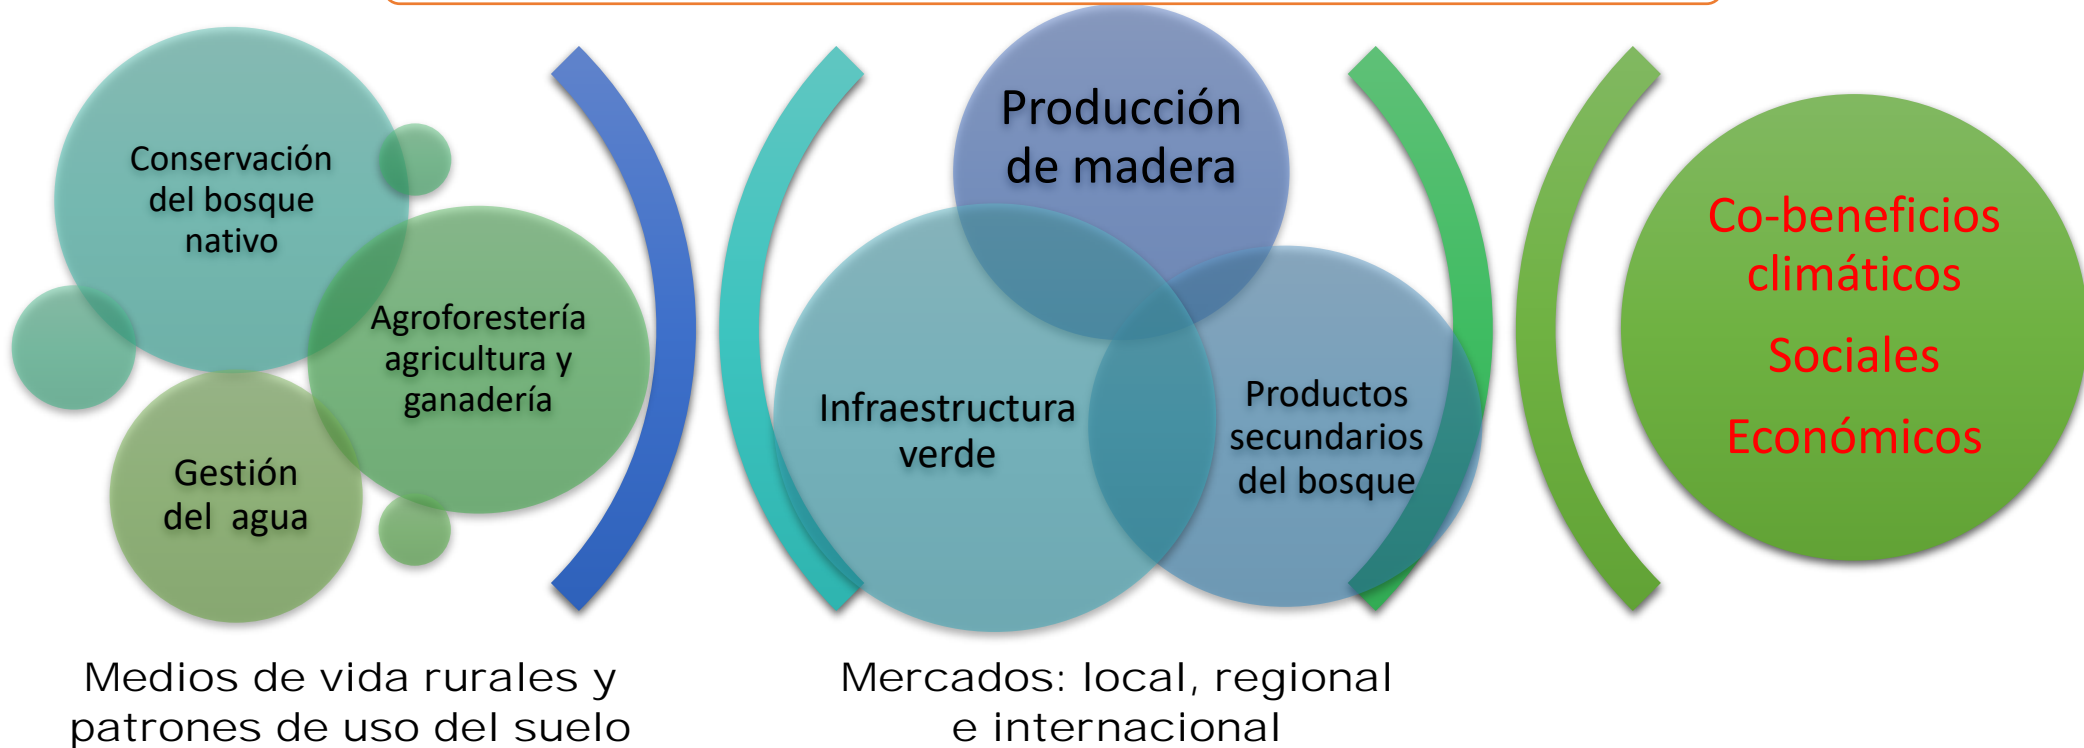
Conservación del bosque nativo

Agroforestería agricultura y ganadería

Gestión del agua

Producción de madera

Infraestructura verde

Productos secundarios del bosque

Co-beneficios climáticos

Sociales

Económicos

Medios de vida rurales y patrones de uso del suelo

Mercados: local, regional e internacional